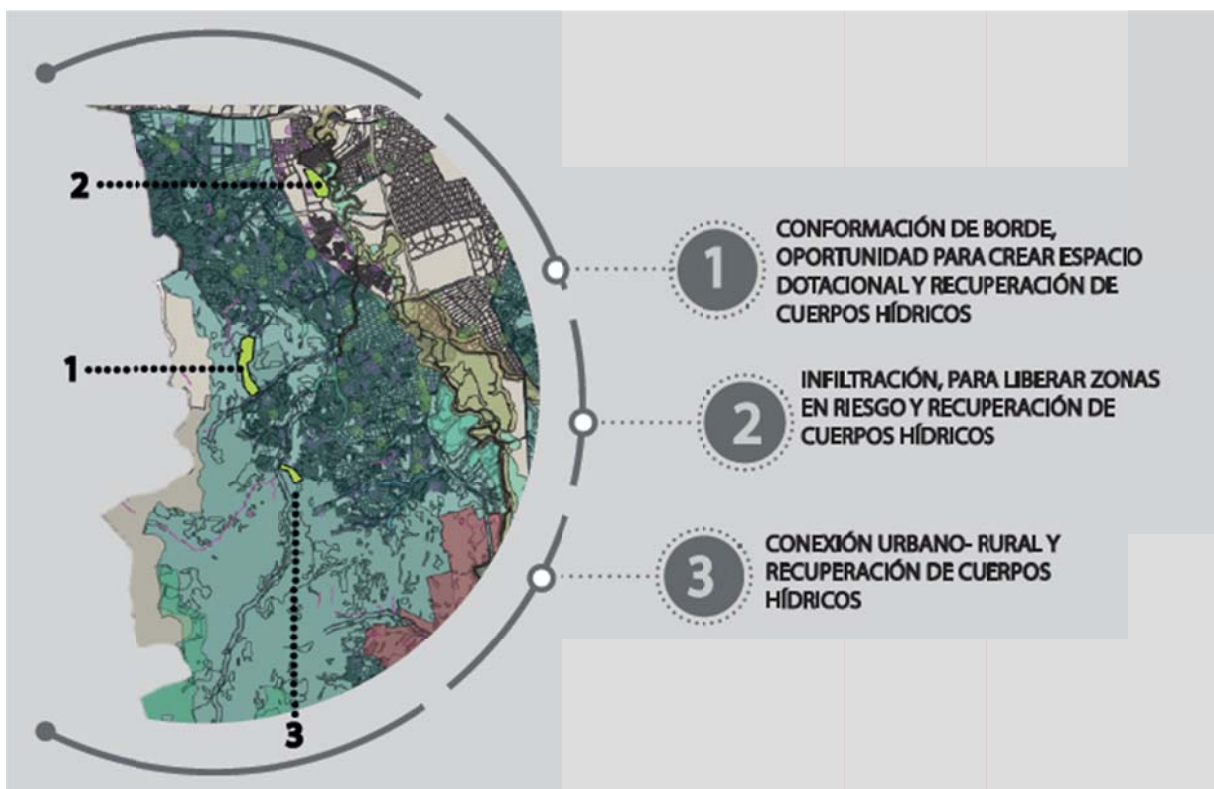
2

1

3

1 CONFORMACIÓN DE BORDE, OPORTUNIDAD PARA CREAR ESPACIO DOTACIONAL Y RECUPERACIÓN DE CUERPOS HÍDRICOS

2 INFILTRACIÓN, PARA LIBERAR ZONAS EN RIESGO Y RECUPERACIÓN DE CUERPOS HÍDRICOS

3 CONEXIÓN URBANO- RURAL Y RECUPERACIÓN DE CUERPOS HÍDRICOS